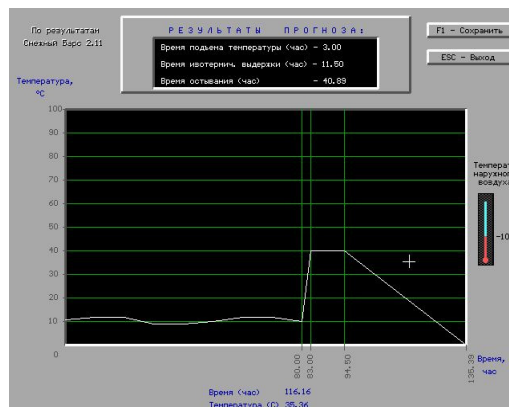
По результатам
Снежный Барс 2.11

Р Е З У Л Ь Т А Т Ы   П Р О Г Н О З А:
Время подъема температуры (час) - 3.00
Время изотермич. выдержки (час) - 11.50
Время остывания (час) - 40.89

F1 - Сохранить
ESC - Выход

Температура,
°C

100
90
80
70
60
50
40
30
20
10
0

Температ
наружно
воздух

-10

80.00
83.00
94.50
135.39

Время,
час

Время (час) 116.16
Температура (С) 35.36